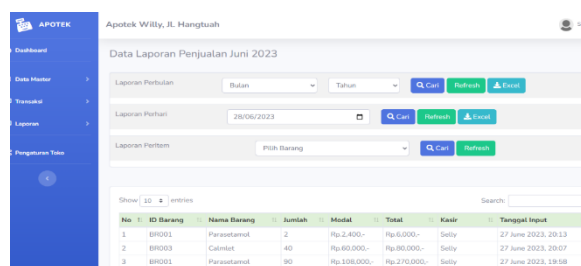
APOTEK

Dashboard

Data Master

Transaksi

Laporan

Pengaturan Toko

Apotek Willy, Jl. Hangtuah

S

Data Laporan Penjualan Juni 2023

Laporan Perbulan

Bulan

Tahun

Cari

Refresh

Excel

Laporan Perhari

28/06/2023

Cari

Refresh

Excel

Laporan Peritem

Pilih Barang

Cari

Refresh

Show 10 entries

Search:

| No | ID Barang | Nama Barang | Jumlah | Modal | Total | Kasir | Tanggal Input |
|---|---|---|---|---|---|---|---|
| 1 | BR001 | Parasetamol | 2 | Rp.2.400,- | Rp.6.000,- | Selly | 27 June 2023, 20:13 |
| 2 | BR003 | Calmlet | 40 | Rp.60.000,- | Rp.80.000,- | Selly | 27 June 2023, 20:07 |
| 3 | BR001 | Parasetamol | 90 | Rp.108.000,- | Rp.270.000,- | Selly | 27 June 2023, 19:58 |